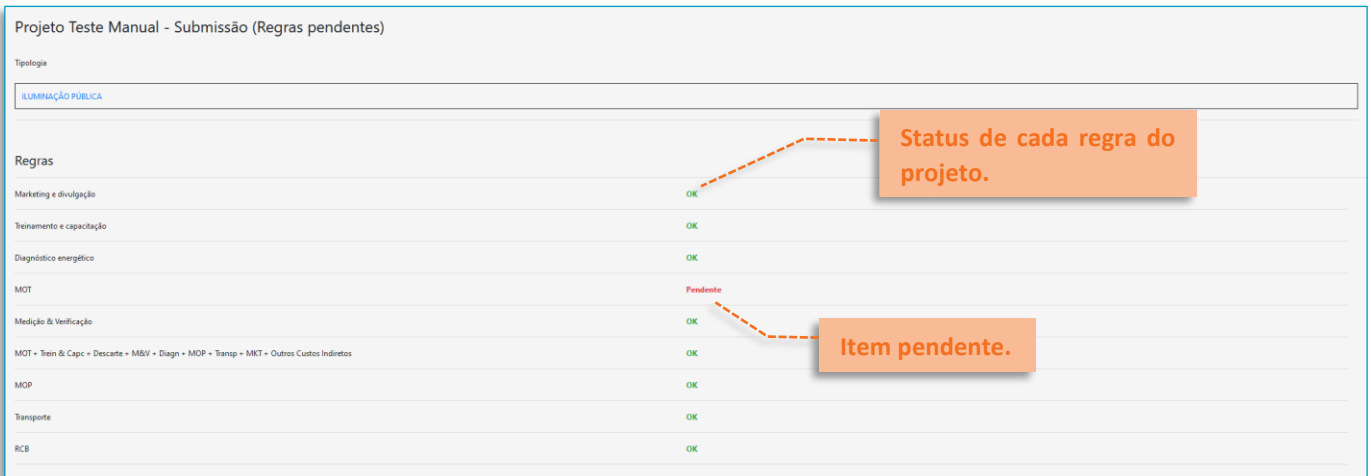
Projeto Teste Manual - Submissão (Regras pendentes)

Tipologia

ILUMINAÇÃO PÚBLICA

Regras

Status de cada regra do projeto.

| | |
|---|---|
| Marketing e divulgação | OK |
| Treinamento e capacitação | OK |
| Diagnóstico energético | OK |
| MOT | Pendente |
| Medição & Verificação | OK |
| MOT + Trein & Capc + Descarte + M&V + Diagn + MOP + Transp + MKT + Outros Custos Indiretos | OK |
| MOP | OK |
| Transporte | OK |
| RCB | OK |

Item pendente.